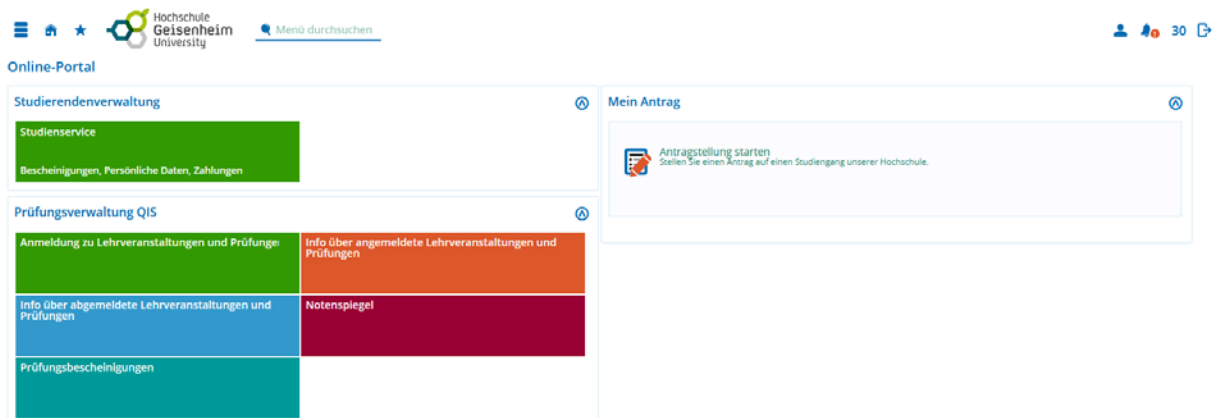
Hochschule Geisenheim University

Menü durchsuchen

30

Online-Portal

Studierendenverwaltung

Studienservice

Bescheinigungen, Persönliche Daten, Zahlungen

Prüfungsverwaltung QIS

Anmeldung zu Lehrveranstaltungen und Prüfunge

Info über angemeldete Lehrveranstaltungen und Prüfungen

Info über abgemeldete Lehrveranstaltungen und Prüfungen

Notenspiegel

Prüfungsbescheinigungen

Mein Antrag

Antragstellung starten
Stellen Sie einen Antrag auf einen Studiengang unserer Hochschule.